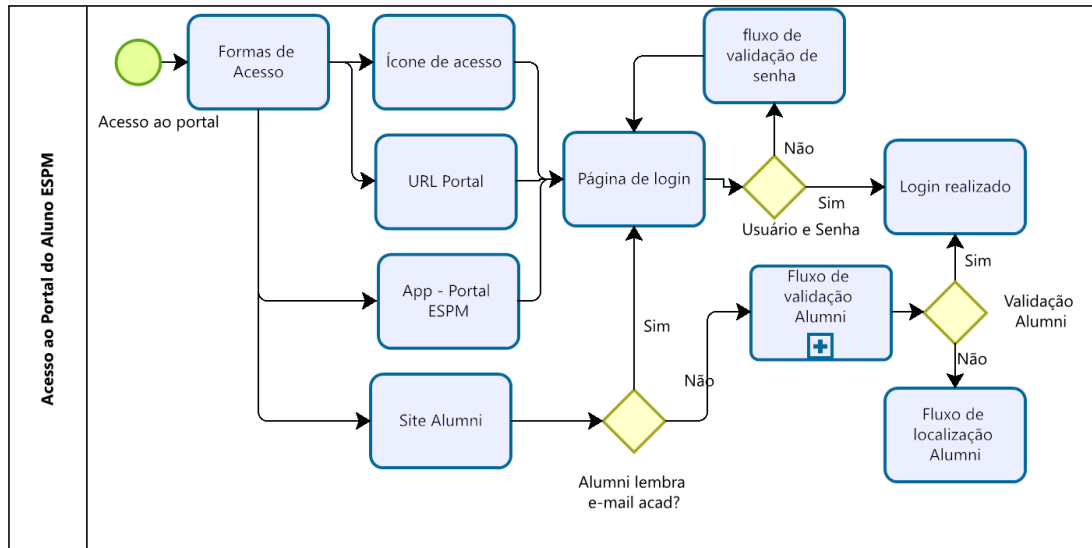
Acesso ao Portal do Aluno ESPM

Acesso ao portal

Formas de Acesso

Ícone de acesso

URL Portal

App - Portal ESPM

Site Alumni

Página de login

fluxo de validação de senha

Não

Sim

Usuário e Senha

Login realizado

Sim

Fluxo de validação Alumni

Validação Alumni

Não

Fluxo de localização Alumni

Sim

Não

Alumni lembra e-mail acad?